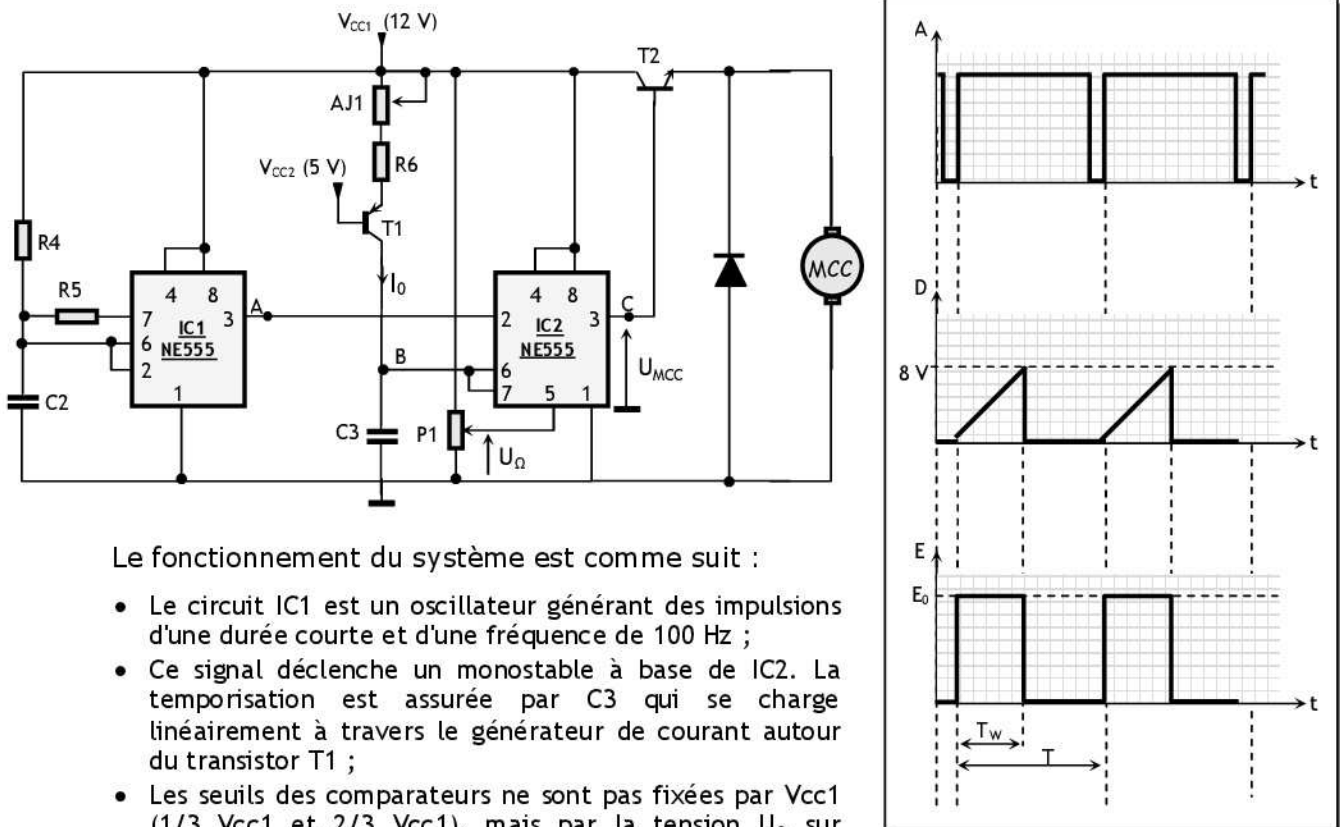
$V_{CC1}$ (12 V)

AJ1

R6

$V_{CC2}$ (5 V)

T1

T2

R4

R5

4 8

7 IC1 3

6 NE555

2

1

A

$I_0$

4 8

2 IC2 3

NE555

6

7 5 1

B

C

$U_{MCC}$

MCC

C2

C3

P1

$U_{\Omega}$

A

t

D

8 V

t

E

$E_0$

t

$T_W$

T

Le fonctionnement du système est comme suit :

• Le circuit IC1 est un oscillateur générant des impulsions d'une durée courte et d'une fréquence de 100 Hz ;

• Ce signal déclenche un monostable à base de IC2. La temporisation est assurée par C3 qui se charge linéairement à travers le générateur de courant autour du transistor T1 ;

• Les seuils des comparateurs ne sont pas fixées par Vcc1 (1/3 Vcc1 et 2/3 Vcc1), mais par la tension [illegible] sur